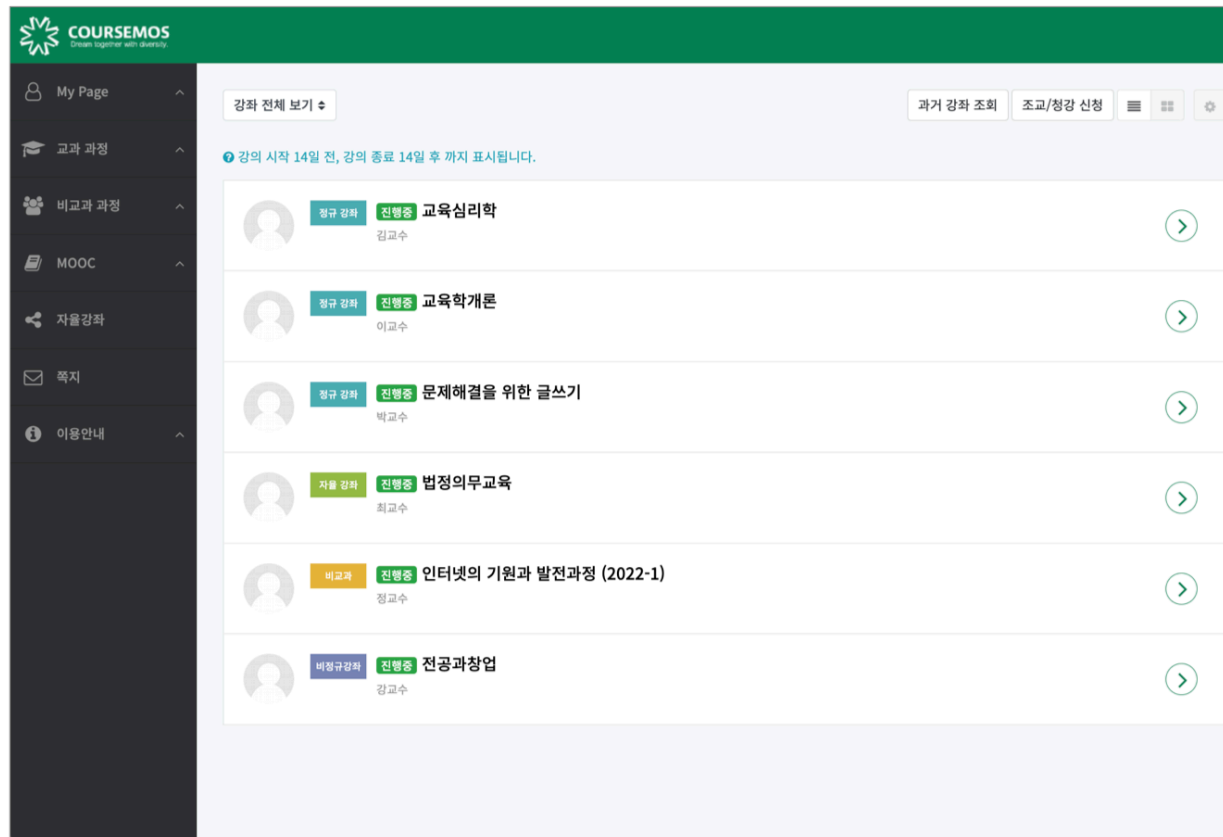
COURSEMOS
Dream together with diversity.

My Page
교과 과정
비교과 과정
MOOC
자율강좌
쪽지
이용안내

강좌 전체 보기

과거 강좌 조회
조교/청강 신청

강의 시작 14일 전, 강의 종료 14일 후 까지 표시됩니다.

정규 강좌 진행중 교육심리학
김교수

정규 강좌 진행중 교육학개론
이교수

정규 강좌 진행중 문제해결을 위한 글쓰기
박교수

자율 강좌 진행중 법정의무교육
최교수

비교과 진행중 인터넷의 기원과 발전과정 (2022-1)
정교수

비정규강좌 진행중 전공과창업
강교수